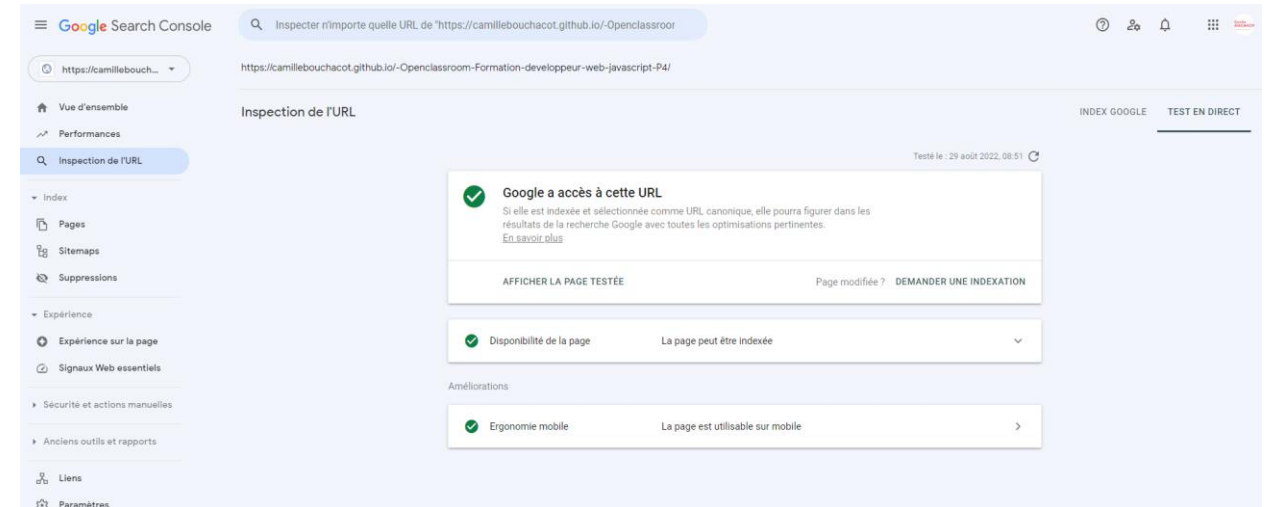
Google Search Console

Inspecter n'importe quelle URL de "https://camillebouchacot.github.io/-Openclassroor

https://camillebouch...

https://camillebouchacot.github.io/-Openclassroom-Formation-developpeur-web-javascript-P4/

Vue d'ensemble

Performances

Inspection de l'URL

Index

Pages

Sitemaps

Suppressions

Expérience

Expérience sur la page

Signaux Web essentiels

Sécurité et actions manuelles

Anciens outils et rapports

Liens

Paramètres

Inspection de l'URL

INDEX GOOGLE

TEST EN DIRECT

Testé le : 29 août 2022, 08:51

Google a accès à cette URL

Si elle est indexée et sélectionnée comme URL canonique, elle pourra figurer dans les résultats de la recherche Google avec toutes les optimisations pertinentes.
En savoir plus

AFFICHER LA PAGE TESTÉE

Page modifiée ? DEMANDER UNE INDEXATION

Disponibilité de la page

La page peut être indexée

Améliorations

Ergonomie mobile

La page est utilisable sur mobile